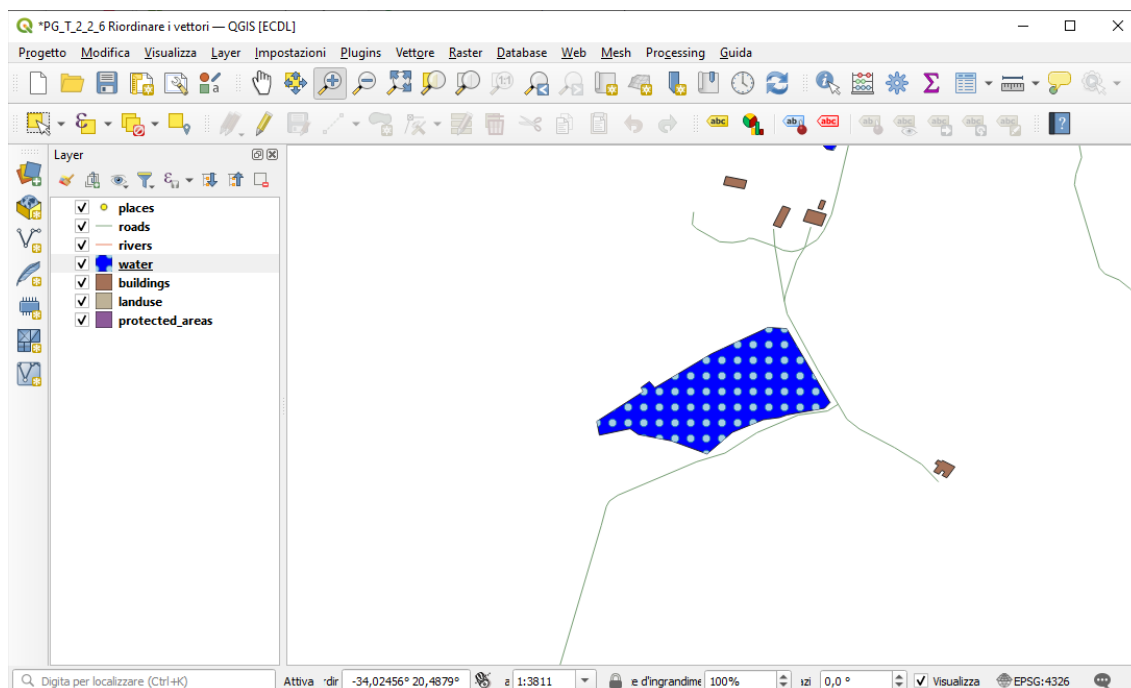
*PG_T_2_2_6 Riordinare i vettori — QGIS [ECDL]

Progetto Modifica Visualizza Layer Impostazioni Plugins Vettore Raster Database Web Mesh Processing Guida

Layer

places
roads
rivers
water
buildings
landuse
protected_areas

Digita per localizzare (Ctrl+K)
Attiva
rdir
-34,02456° 20,4879°
a
1:3811
e d'ingrandime
100%
azi
0,0 °
Visualizza
EPSG:4326